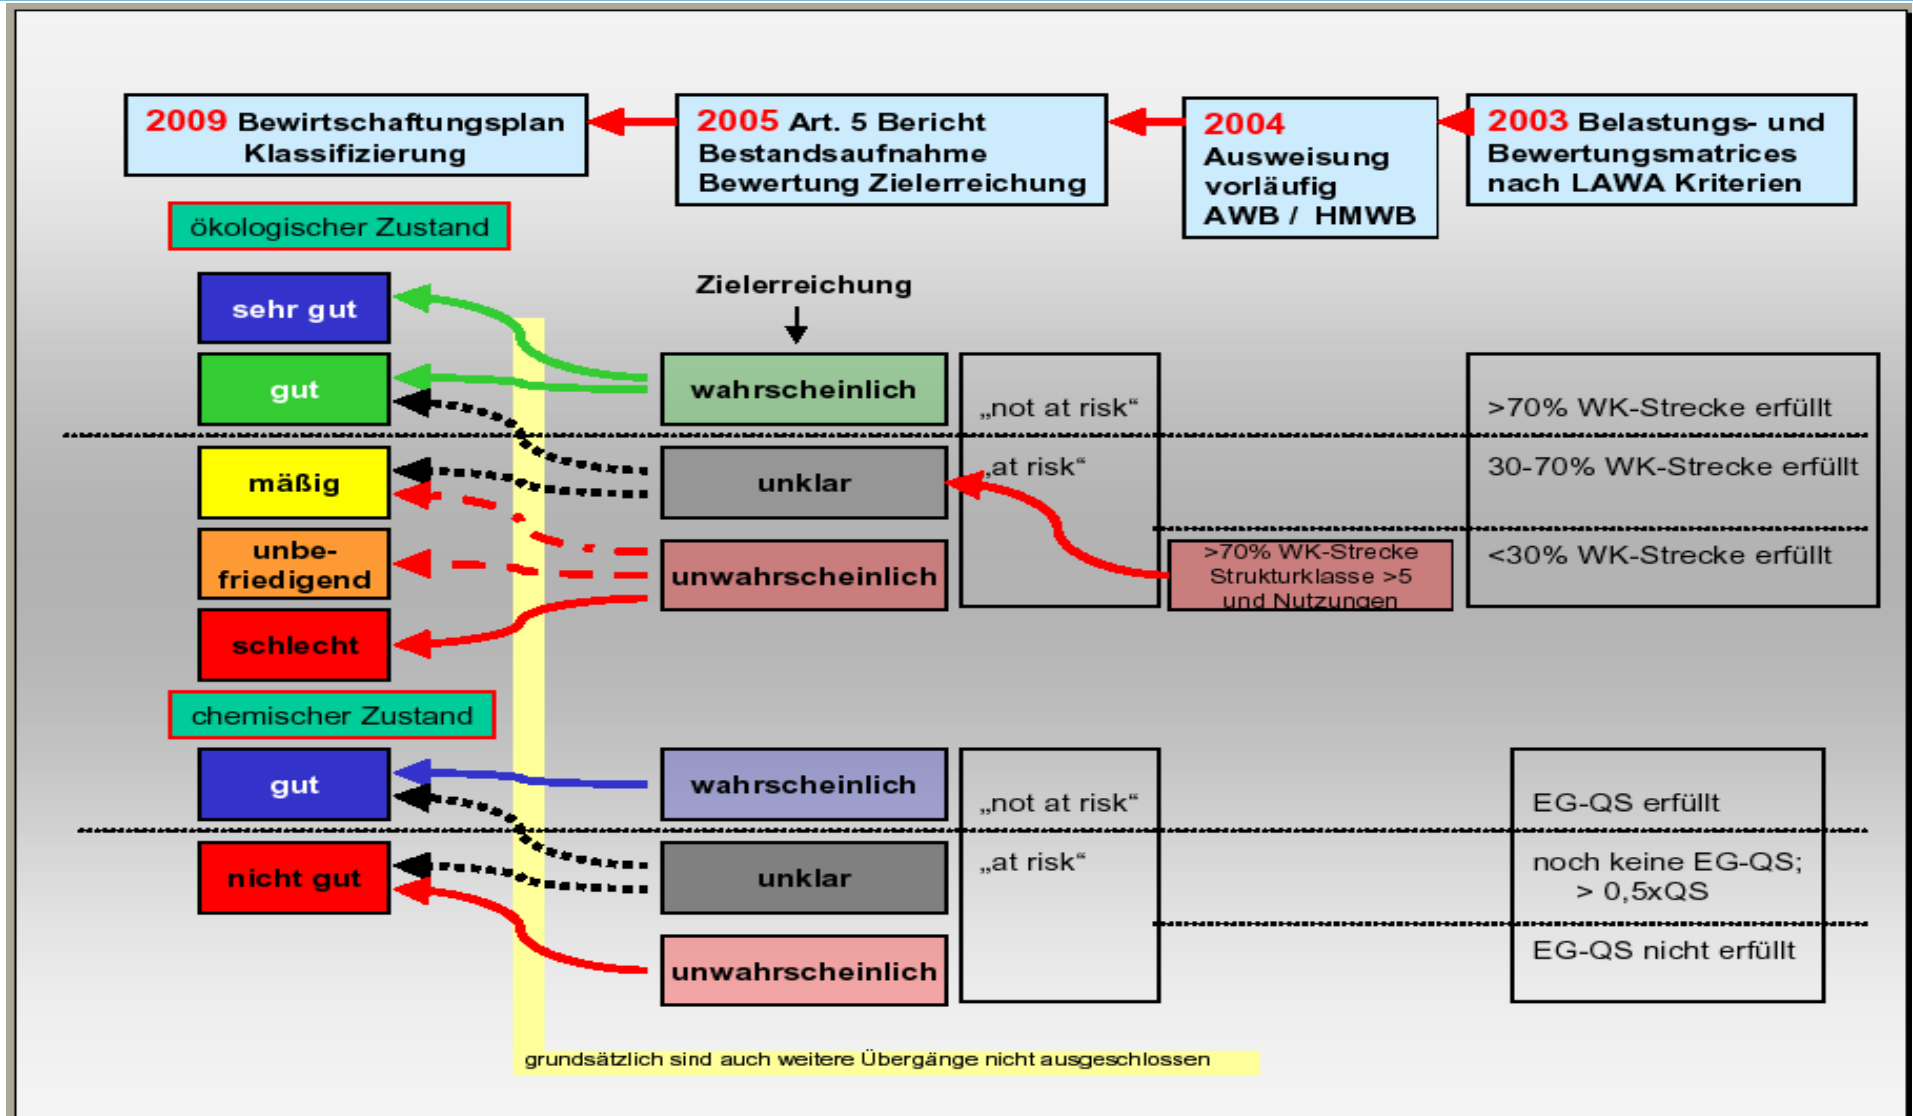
2009 Bewirtschaftungsplan Klassifizierung

2005 Art. 5 Bericht Bestandsaufnahme Bewertung Zielerreichung

2004 Ausweisung vorläufig AWB / HMWB

2003 Belastungs- und Bewertungsmatrices nach LAWA Kriterien

ökologischer Zustand

sehr gut

gut

mäßig

unbefriedigend

schlecht

Zielerreichung

wahrscheinlich

unklar

unwahrscheinlich

„not at risk“

„at risk“

>70% WK-Strecke Strukturklasse >5 und Nutzungen

>70% WK-Strecke erfüllt

30-70% WK-Strecke erfüllt

<30% WK-Strecke erfüllt

chemischer Zustand

gut

nicht gut

wahrscheinlich

unklar

unwahrscheinlich

„not at risk“

„at risk“

EG-QS erfüllt

noch keine EG-QS; > 0,5xQS

EG-QS nicht erfüllt

grundsätzlich sind auch weitere Übergänge nicht ausgeschlossen